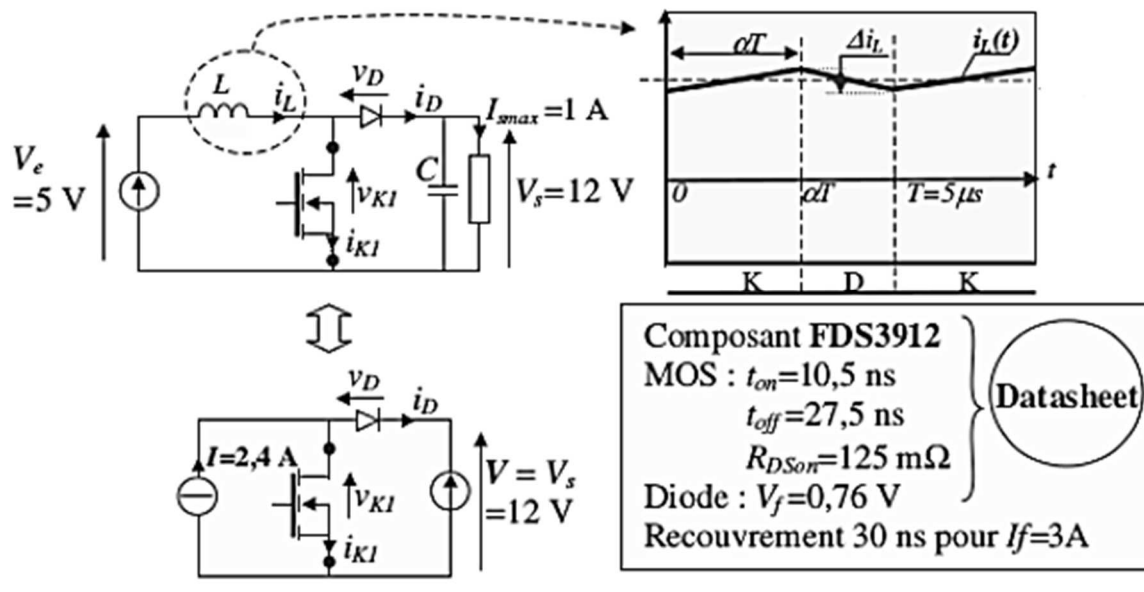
$L$ $i_L$ $v_D$ $i_D$ $I_{smax}=1$ A

$V_e$ $=5$ V

$v_{K1}$ $i_{K1}$ $C$ $V_s=12$ V

$\alpha T$ $\Delta i_L$ $i_L(t)$

$t$

0 $\alpha T$ $T=5\mu s$

K D K

$v_D$ $i_D$

$I=2{,}4$ A $v_{K1}$ $i_{K1}$ $V=V_s$ $=12$ V

Composant **FDS3912**
MOS : $t_{on}=10{,}5$ ns
$t_{off}=27{,}5$ ns
$R_{DSon}=125$ m$\Omega$
Diode : $V_f=0{,}76$ V
Recouvrement 30 ns pour $If=3$A

Datasheet